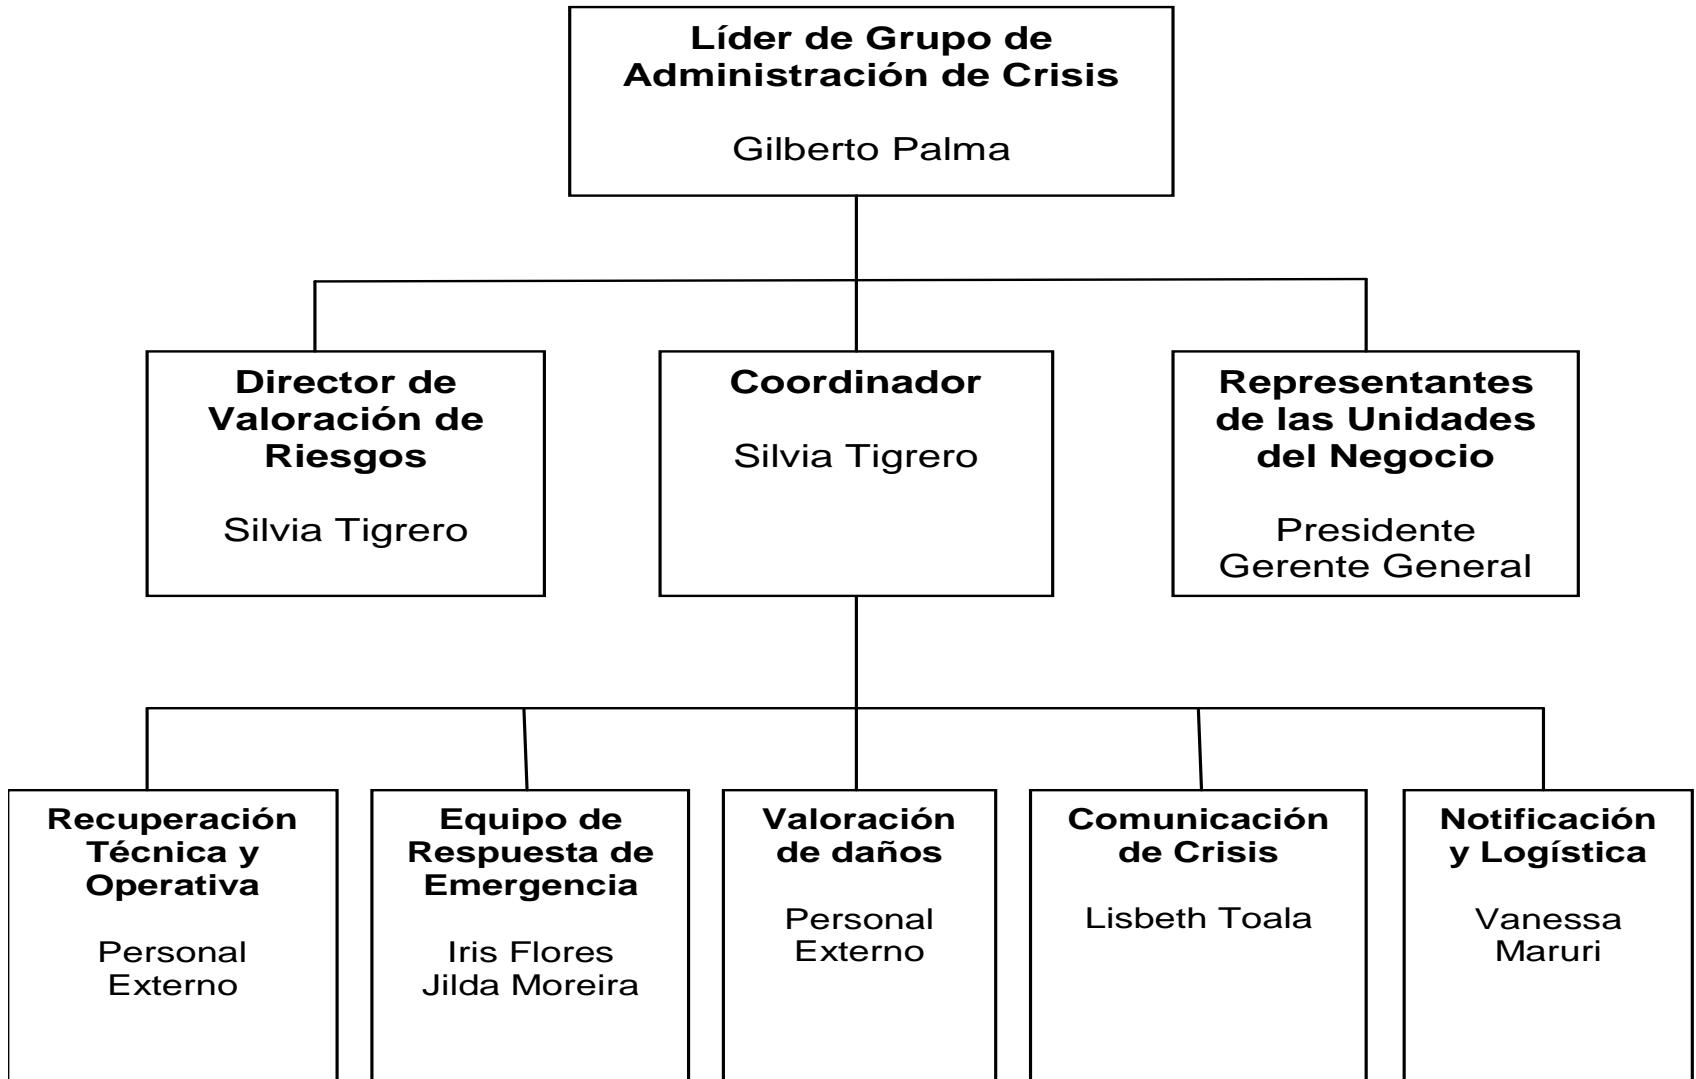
Líder de Grupo de Administración de Crisis

Gilberto Palma

Director de Valoración de Riesgos

Silvia Tigrero

Coordinador

Silvia Tigrero

Representantes de las Unidades del Negocio

Presidente
Gerente General

Recuperación Técnica y Operativa

Personal Externo

Equipo de Respuesta de Emergencia

Iris Flores
Jilda Moreira

Valoración de daños

Personal Externo

Comunicación de Crisis

Lisbeth Toala

Notificación y Logística

Vanessa Maruri